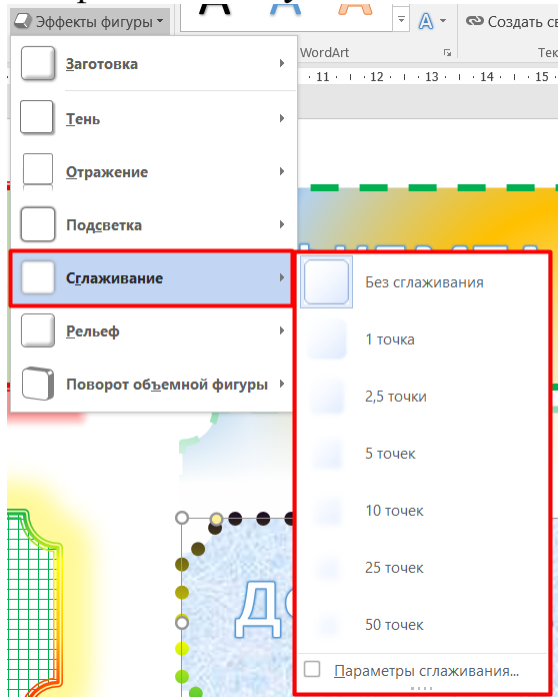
Эффекты фигуры

WordArt

Создать св

Тек

11 · 12 · 13 · 14 · 15

Заготовка

Тень

Отражение

Подсветка

Сглаживание

Рельеф

Поворот объемной фигуры

Без сглаживания

1 точка

2,5 точки

5 точек

10 точек

25 точек

50 точек

Параметры сглаживания...